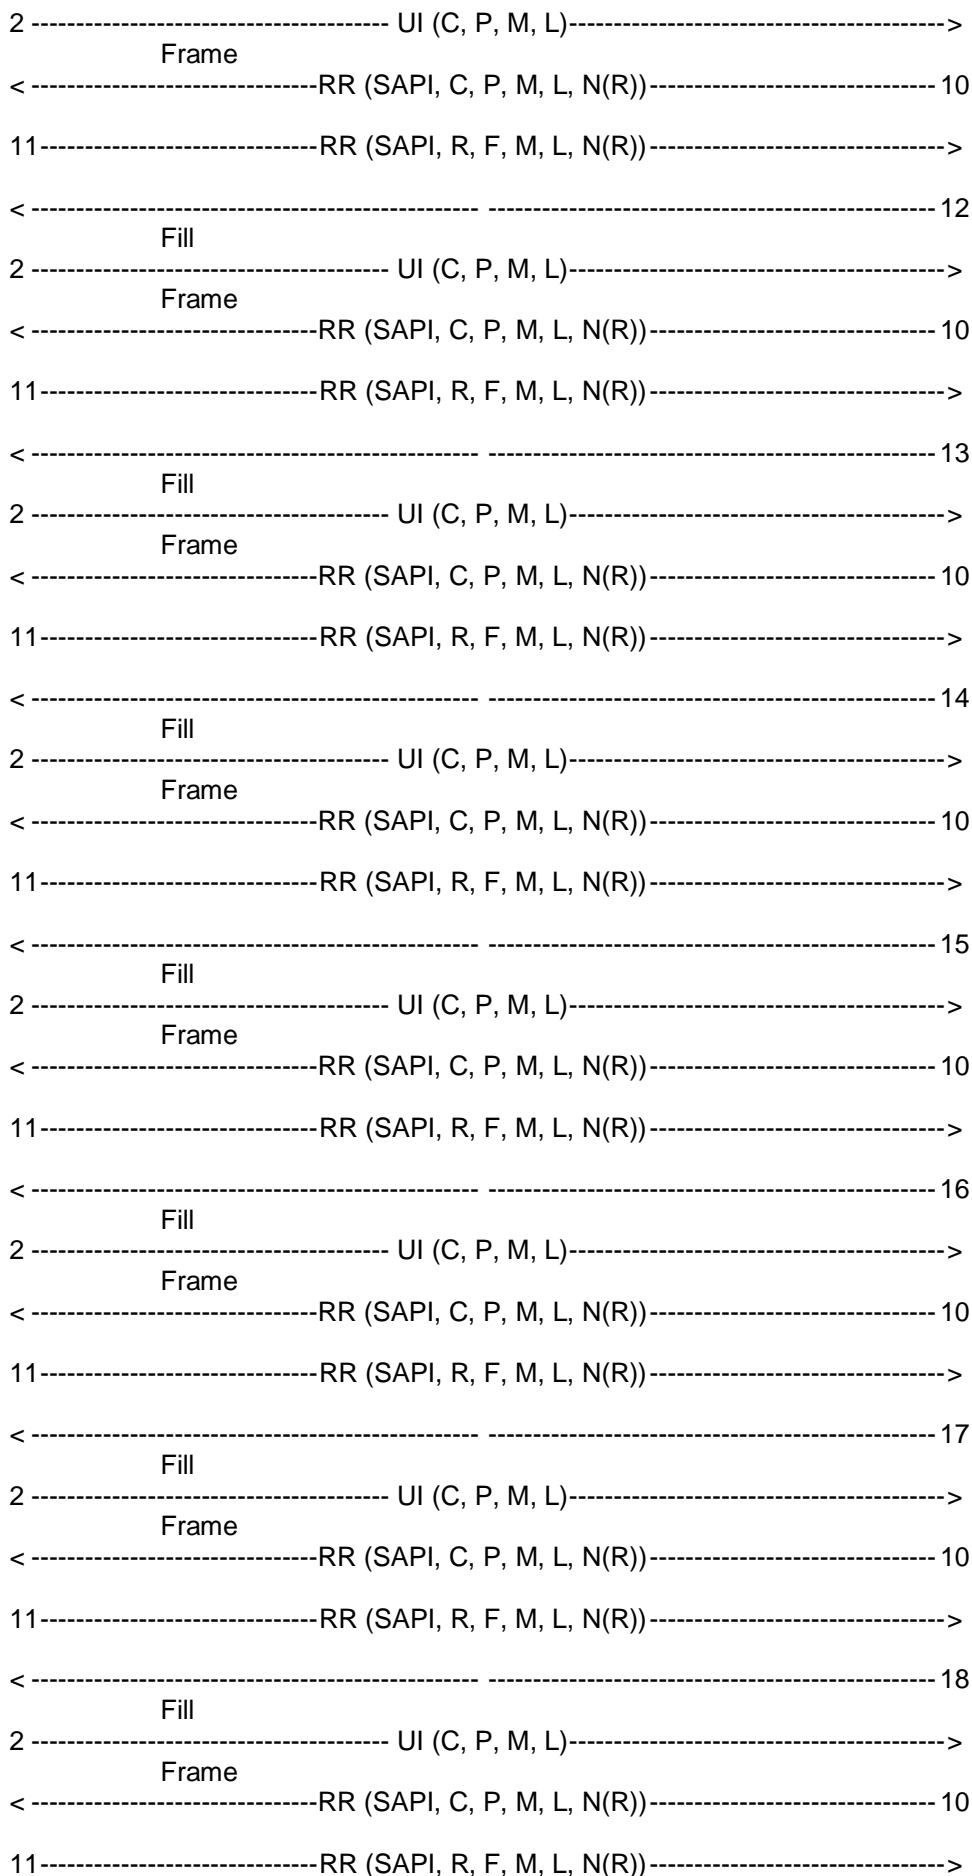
2 ---------------------------------------- UI (C, P, M, L)----------------------------------------->
Frame
< ------------------------------RR (SAPI, C, P, M, L, N(R))------------------------------- 10

11------------------------------RR (SAPI, R, F, M, L, N(R))------------------------------->

< --------------------------------------------- --------------------------------------------- 12
Fill
2 ---------------------------------------- UI (C, P, M, L)----------------------------------------->
Frame
< ------------------------------RR (SAPI, C, P, M, L, N(R))------------------------------- 10

11------------------------------RR (SAPI, R, F, M, L, N(R))------------------------------->

< --------------------------------------------- --------------------------------------------- 13
Fill
2 ---------------------------------------- UI (C, P, M, L)----------------------------------------->
Frame
< ------------------------------RR (SAPI, C, P, M, L, N(R))------------------------------- 10

11------------------------------RR (SAPI, R, F, M, L, N(R))------------------------------->

< --------------------------------------------- --------------------------------------------- 14
Fill
2 ---------------------------------------- UI (C, P, M, L)----------------------------------------->
Frame
< ------------------------------RR (SAPI, C, P, M, L, N(R))------------------------------- 10

11------------------------------RR (SAPI, R, F, M, L, N(R))------------------------------->

< --------------------------------------------- --------------------------------------------- 15
Fill
2 ---------------------------------------- UI (C, P, M, L)----------------------------------------->
Frame
< ------------------------------RR (SAPI, C, P, M, L, N(R))------------------------------- 10

11------------------------------RR (SAPI, R, F, M, L, N(R))------------------------------->

< --------------------------------------------- --------------------------------------------- 16
Fill
2 ---------------------------------------- UI (C, P, M, L)----------------------------------------->
Frame
< ------------------------------RR (SAPI, C, P, M, L, N(R))------------------------------- 10

11------------------------------RR (SAPI, R, F, M, L, N(R))------------------------------->

< --------------------------------------------- --------------------------------------------- 17
Fill
2 ---------------------------------------- UI (C, P, M, L)----------------------------------------->
Frame
< ------------------------------RR (SAPI, C, P, M, L, N(R))------------------------------- 10

11------------------------------RR (SAPI, R, F, M, L, N(R))------------------------------->

< --------------------------------------------- --------------------------------------------- 18
Fill
2 ---------------------------------------- UI (C, P, M, L)----------------------------------------->
Frame
< ------------------------------RR (SAPI, C, P, M, L, N(R))------------------------------- 10

11------------------------------RR (SAPI, R, F, M, L, N(R))------------------------------->